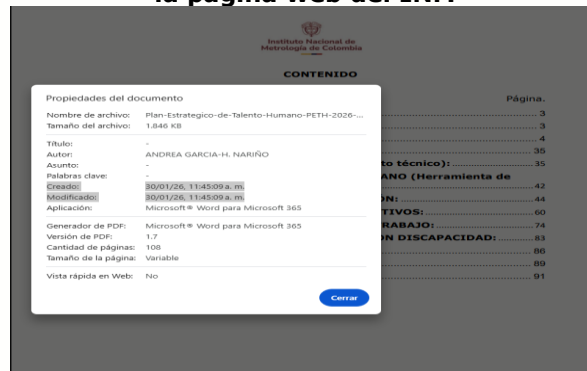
la página web del INM

Instituto Nacional de Metrología de Colombia

CONTENIDO

Página.

3
3
4
35
to técnico): 35
ANO (Herramienta de
42
ON: 44
TIVOS: 60
RABAJO: 74
ON DISCAPACIDAD: 83
86
89
91

Propiedades del documento

Nombre de archivo: Plan-Estrategico-de-Talento-Humano-PETH-2026-...
Tamaño del archivo: 1.846 KB

Título: -
Autor: ANDREA GARCIA-H. NARIÑO
Asunto: -
Palabras clave: -
Creado: 30/01/26, 11:45:09 a. m.
Modificado: 30/01/26, 11:45:09 a. m.
Aplicación: Microsoft® Word para Microsoft 365

Generador de PDF: Microsoft® Word para Microsoft 365
Versión de PDF: 1.7
Cantidad de páginas: 108
Tamaño de la página: Variable

Vista rápida en Web: No

Cerrar